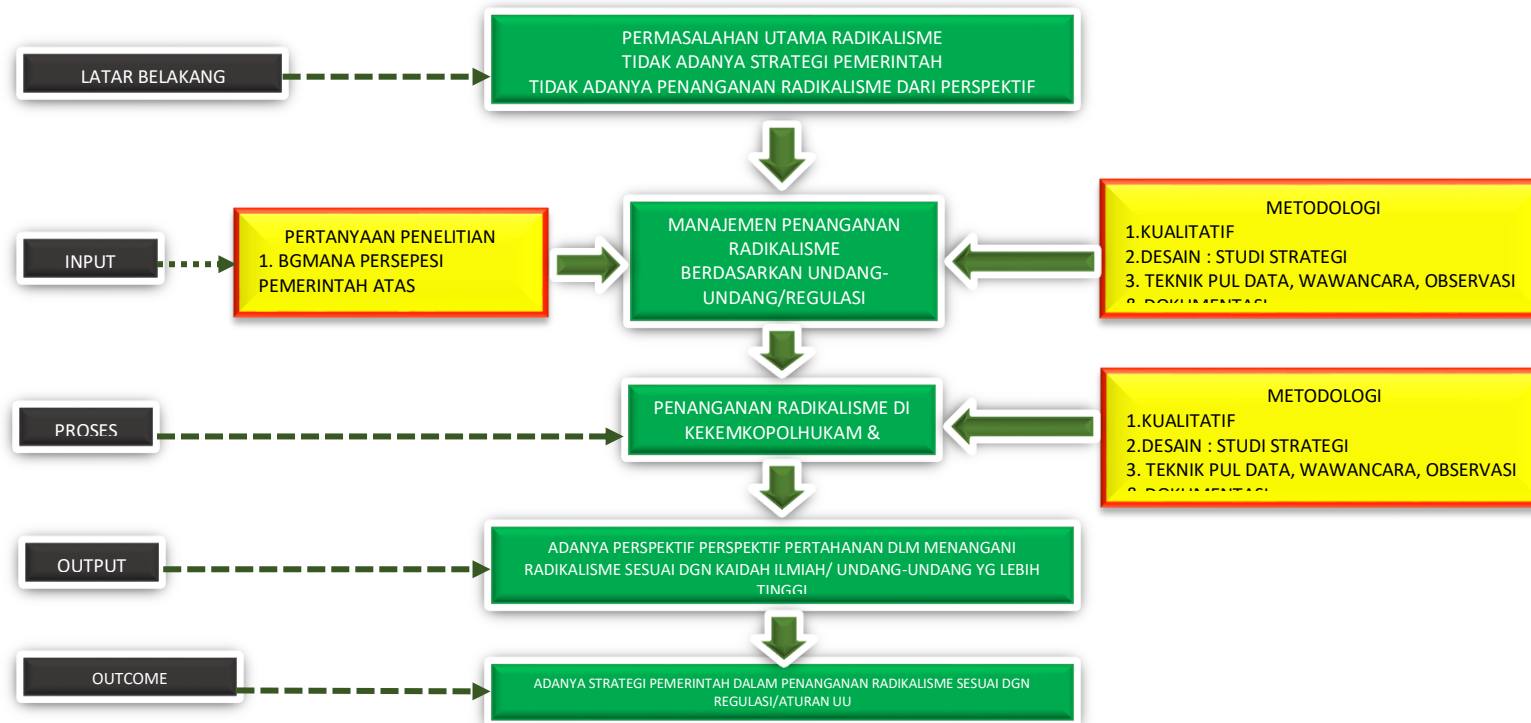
LATAR BELAKANG

PERMASALAHAN UTAMA RADIKALISME
TIDAK ADANYA STRATEGI PEMERINTAH
TIDAK ADANYA PENANGANAN RADIKALISME DARI PERSPEKTIF

INPUT

PERTANYAAN PENELITIAN
1. BGMANA PERSEPESI PEMERINTAH ATAS

MANAJEMEN PENANGANAN RADIKALISME BERDASARKAN UNDANG-UNDANG/REGULASI

METODOLOGI
1.KUALITATIF
2.DESAIN : STUDI STRATEGI
3. TEKNIK PUL DATA, WAWANCARA, OBSERVASI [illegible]

PROSES

PENANGANAN RADIKALISME DI KEKEMKOPOLHUKAM &

METODOLOGI
1.KUALITATIF
2.DESAIN : STUDI STRATEGI
3. TEKNIK PUL DATA, WAWANCARA, OBSERVASI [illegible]

OUTPUT

ADANYA PERSPEKTIF PERSPEKTIF PERTAHANAN DLM MENANGANI RADIKALISME SESUAI DGN KAIDAH ILMIAH/ UNDANG-UNDANG YG LEBIH TINGGI

OUTCOME

ADANYA STRATEGI PEMERINTAH DALAM PENANGANAN RADIKALISME SESUAI DGN REGULASI/ATURAN UU